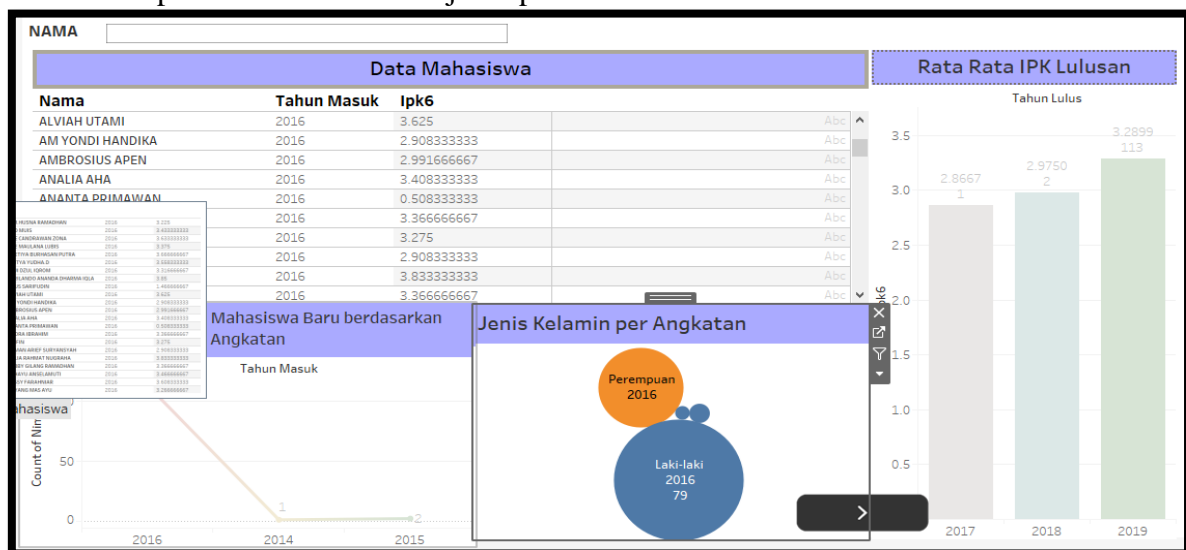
NAMA

Data Mahasiswa

| Nama | Tahun Masuk | Ipk6 | |
|---|---|---|---|
| ALVIAH UTAMI | 2016 | 3.625 | Abc |
| AM YONDI HANDIKA | 2016 | 2.908333333 | Abc |
| AMBROSIUS APEN | 2016 | 2.991666667 | Abc |
| ANALIA AHA | 2016 | 3.408333333 | Abc |
| ANANTA PRIMAWAN | 2016 | 0.508333333 | Abc |
| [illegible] | 2016 | 3.366666667 | Abc |
| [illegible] | 2016 | 3.275 | Abc |
| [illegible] | 2016 | 2.908333333 | Abc |
| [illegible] | 2016 | 3.833333333 | Abc |
| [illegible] | 2016 | 3.366666667 | Abc |

Rata Rata IPK Lulusan

Tahun Lulus

3.5
3.0
2.5
2.0
1.5
1.0
0.5

Ipk6

2.8667
1

2.9750
2

3.2899
113

2017 2018 2019

Mahasiswa Baru berdasarkan Angkatan

Tahun Masuk

ahasiswa

Count of Nim

50
0

1
2

2016 2014 2015

Jenis Kelamin per Angkatan

Perempuan
2016

Laki-laki
2016
79